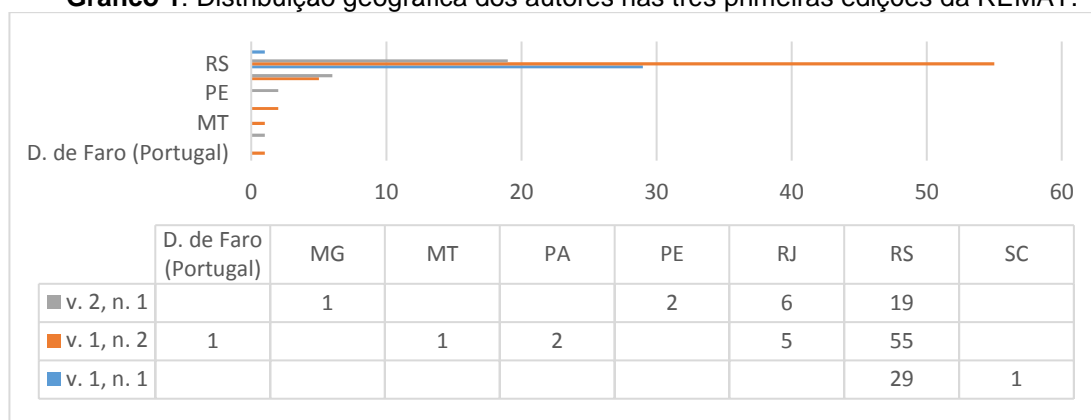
Gráfico 1: Distribuição geográfica dos autores nas três primeiras edições da REMAT.

RS
PE
MT
D. de Faro (Portugal)

0 10 20 30 40 50 60

| | D. de Faro (Portugal) | MG | MT | PA | PE | RJ | RS | SC |
|---|---|---|---|---|---|---|---|---|
| v. 2, n. 1 | | 1 | | | 2 | 6 | 19 | |
| v. 1, n. 2 | 1 | | 1 | 2 | | 5 | 55 | |
| v. 1, n. 1 | | | | | | | 29 | 1 |